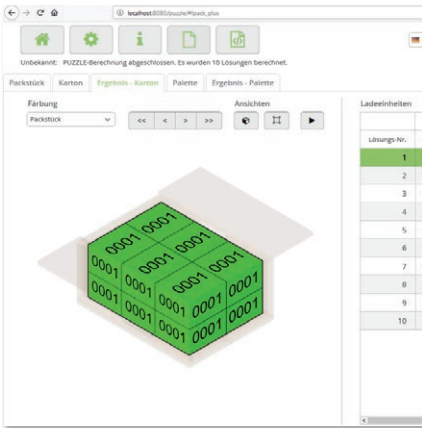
localhost:8080/puzzle/#!pack_plus

Unbekannt: PUZZLE-Berechnung abgeschlossen. Es wurden 10 Lösungen berechnet.

Packstück | Karton | Ergebnis - Karton | Palette | Ergebnis - Palette

Färbung
Packstück

<< | < | > | >>

Ansichten

Ladeeinheiten

Lösungs-Nr.
1
2
3
4
5
6
7
8
9
10

0001 0001
0001 0001
0001 0001
0001 0001
0001 0001
0001 0001
0001 0001
0001 0001
0001 0001
0001
0001 0001
0001 0001
0001 0001
0001